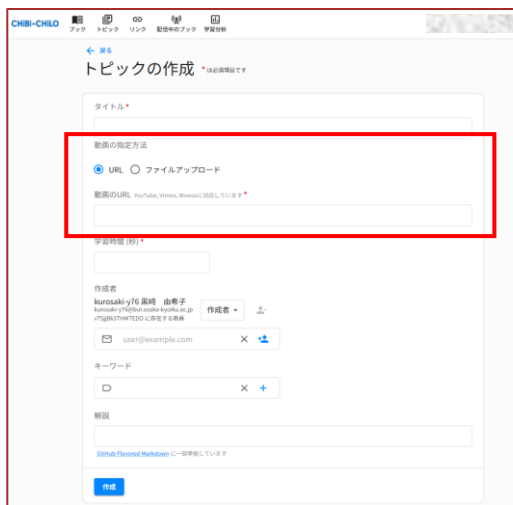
CHiBi-CHiLO

ブック トピック リンク 配信中のブック 学習分析

← 戻る

トピックの作成 *は必須項目です

タイトル *

動画の指定方法

URL ファイルアップロード

動画のURL YouTube, Vimeo, Wowzaに対応しています *

学習時間 (秒) *

作成者

kurosaki-y76 黒崎 由希子
kurosaki-y76@kurosaki-kyoiku.ac.jp
vTSjJ8k3THMTEDO に存在する教員

作成者 ▾

user@example.com

キーワード

解説

GitHub Flavored Markdown に一部準拠しています

作成